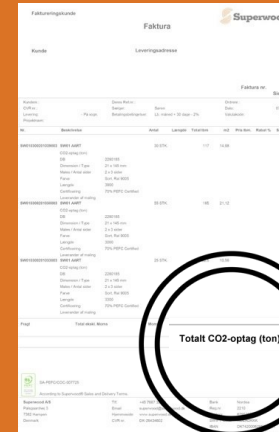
Fakturingskunde

Faktura

Superwood

Kunde

Leveringsadresse

Faktura nr.

Nr.

Beskrivelse

Antal

Længde

Total løn

Enh

Pris ilnkl.

Rabat %

CO2-optag (ton)

Dimension / Type

Farve

Længde

Certificering

Dimension / Type

Farve

Længde

Certificering

Dimension / Type

Farve

Længde

Certificering

Fragt

Total ekskl. Moms

Totalt CO2-optag (ton)

Superwood A/S

Danmark